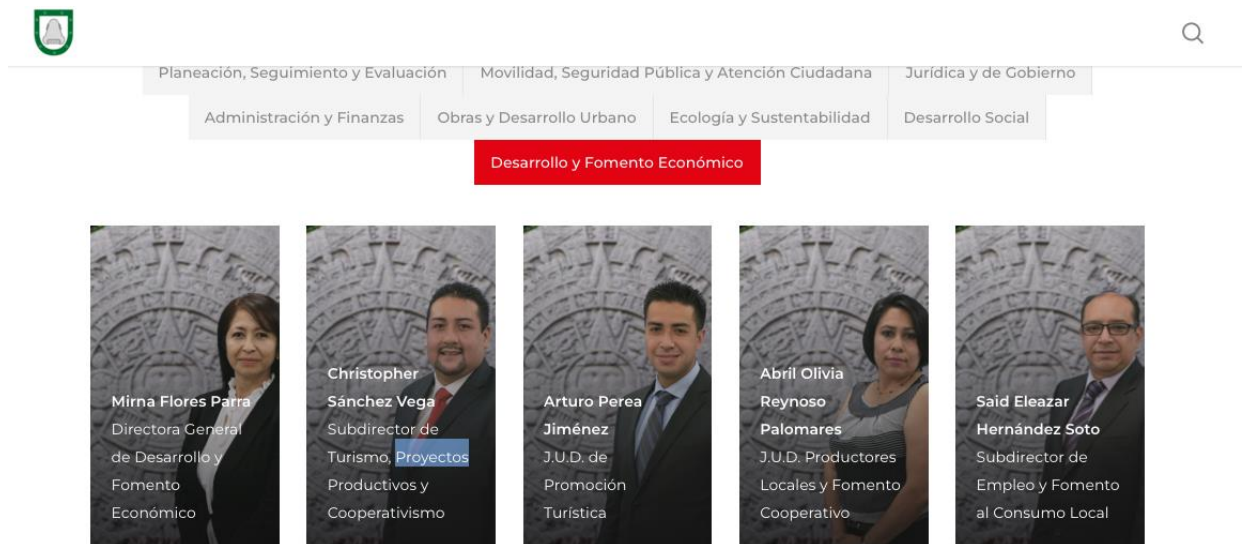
Planeación, Seguimiento y Evaluación | Movilidad, Seguridad Pública y Atención Ciudadana | Jurídica y de Gobierno

Administración y Finanzas | Obras y Desarrollo Urbano | Ecología y Sustentabilidad | Desarrollo Social

Desarrollo y Fomento Económico

Mirna Flores Parra
Directora General de Desarrollo y Fomento Económico

Christopher Sánchez Vega
Subdirector de Turismo, Proyectos Productivos y Cooperativismo

Arturo Perea Jiménez
J.U.D. de Promoción Turística

Abril Olivia Reynoso Palomares
J.U.D. Productores Locales y Fomento Cooperativo

Said Eleazar Hernández Soto
Subdirector de Empleo y Fomento al Consumo Local